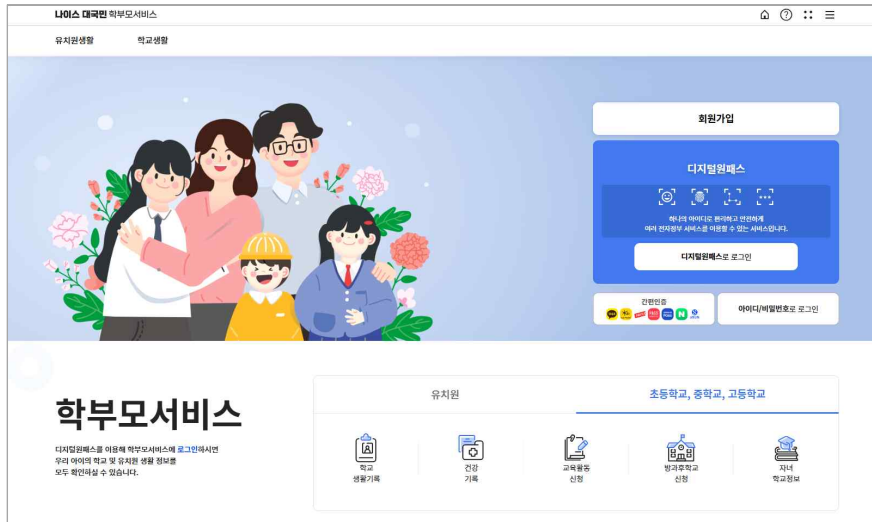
나이스 대국민 학부모서비스

유치원생활 학교생활

회원가입

디지털원패스

하나의 아이디로 편리하고 안전하게 여러 전자정부 서비스를 이용할 수 있는 서비스입니다.

디지털원패스로 로그인

간편인증

아이디/비밀번호로 로그인

학부모서비스

디지털원패스를 이용해 학부모서비스에 로그인하시면 우리 아이의 학교 및 유치원 생활 정보를 모두 확인하실 수 있습니다.

유치원

초등학교, 중학교, 고등학교

학교 생활기록

건강 기록

교육활동 신청

방과후학교 신청

자녀 학교정보